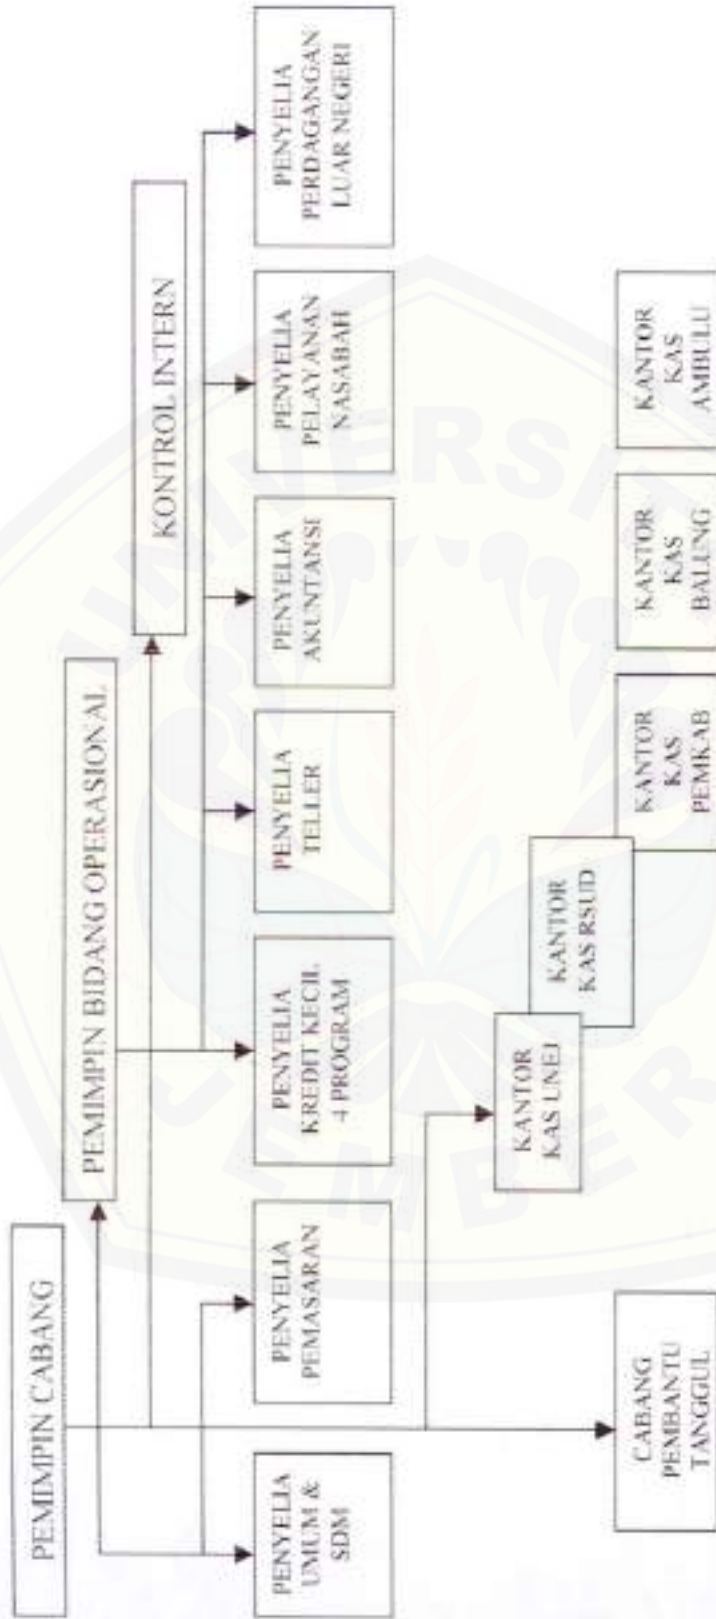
PEMIMPIN CABANG

PEMIMPIN BIDANG OPERASIONAL

KONTROL INTERN

PENYELIA UMUM & SDM

PENYELIA PEMASARAN

PENYELIA KREDIT KECIL 4 PROGRAM

PENYELIA TELLER

PENYELIA AKUNTANSI

PENYELIA PELAYANAN NASABAH

PENYELIA PERDAGANGAN LUAR NEGERI

CABANG PEMBANTU TANGGUL

KANTOR KAS UNEJ

KANTOR KAS RSUD

KANTOR KAS PEMKAB

KANTOR KAS BALUNG

KANTOR KAS AMBULU